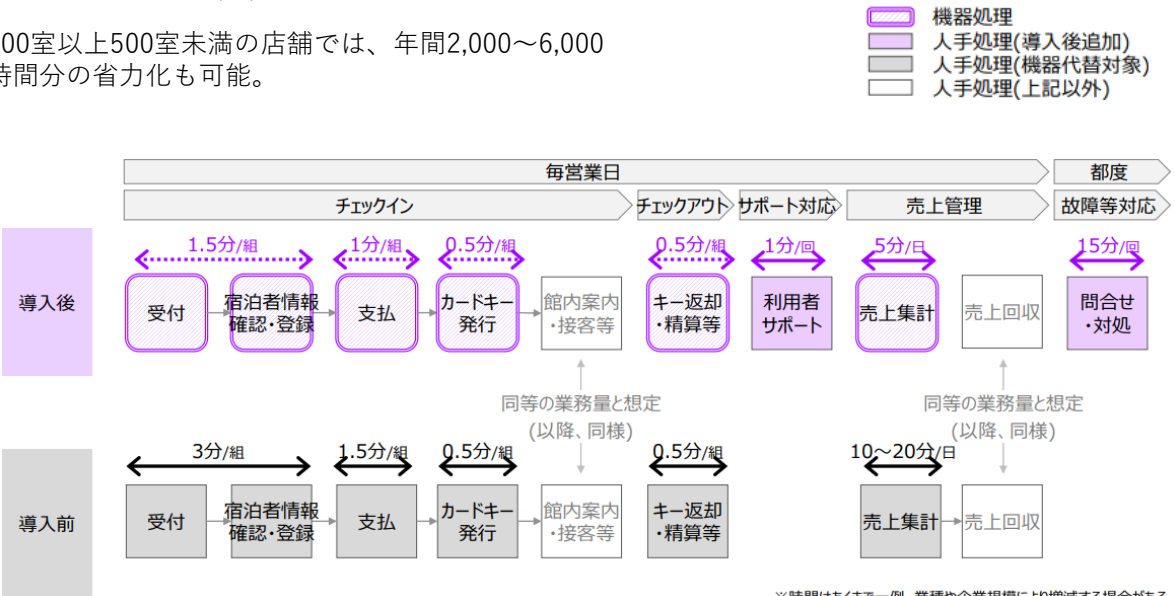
00室以上500室未満の店舗では、年間2,000～6,000時間分の省力化も可能。

機器処理
人手処理(導入後追加)
人手処理(機器代替対象)
人手処理(上記以外)

毎営業日
都度
チェックイン
チェックアウト
サポート対応
売上管理
故障等対応

導入後
1.5分/組
1分/組
0.5分/組
0.5分/組
1分/回
5分/日
15分/回
受付
宿泊者情報確認・登録
支払
カードキー発行
館内案内・接客等
キー返却・精算等
利用者サポート
売上集計
売上回収
問合せ・対処

同等の業務量と想定(以降、同様)
同等の業務量と想定(以降、同様)

導入前
3分/組
1.5分/組
0.5分/組
0.5分/組
10～20分/日
受付
宿泊者情報確認・登録
支払
カードキー発行
館内案内・接客等
キー返却・精算等
売上集計
売上回収

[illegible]